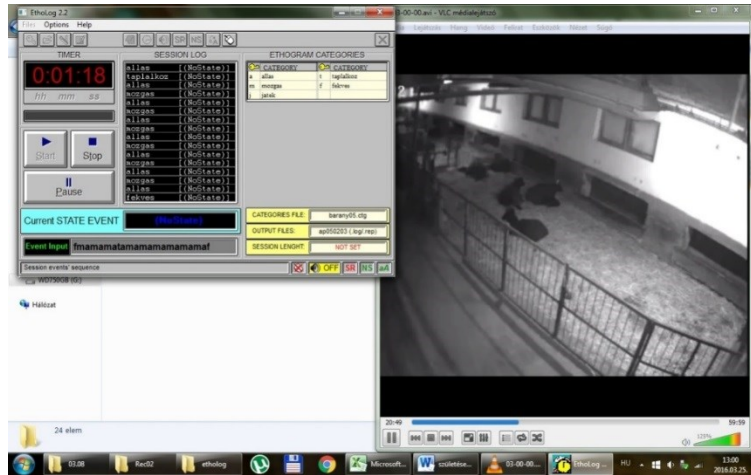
EthoLog 2.2
Files Options Help

TIMER
0:01:18
hh mm ss

Start
Stop
Pause

SESSION LOG
allas ((NoState))
taplalkoz ((NoState))
allas ((NoState))
mozgas ((NoState))
allas ((NoState))
mozgas ((NoState))
allas ((NoState))
mozgas ((NoState))
allas ((NoState))
mozgas ((NoState))
allas ((NoState))
mozgas ((NoState))
allas ((NoState))
mozgas ((NoState))
allas ((NoState))
fekves ((NoState))

ETHOGRAM CATEGORIES

| | CATEGORY | | CATEGORY |
|---|---|---|---|
| a | allas | t | taplalkoz |
| m | mozgas | f | fekves |
| j | jatek | | |

Current STATE EVENT (NoState)
Event Input fmamamatamamamamamamaf

CATEGORIES FILE: barany05.ctg
OUTPUT FILES: ap050203.(.log/.rep)
SESSION LENGHT: NOT SET

Session events' sequence
OFF SR NS

03-00-00.avi - VLC médialejátszó
Lejátszás Hang Videó Feliratok Eszközök Nézet Súgó

WD750GB (G:)
Hálózat
24 elem

20:49
59:59

03.08
Rec02
etholog
Microsoft...
születése...
03-00-00...
EthoLog ...
HU
13:00
2016.03.25